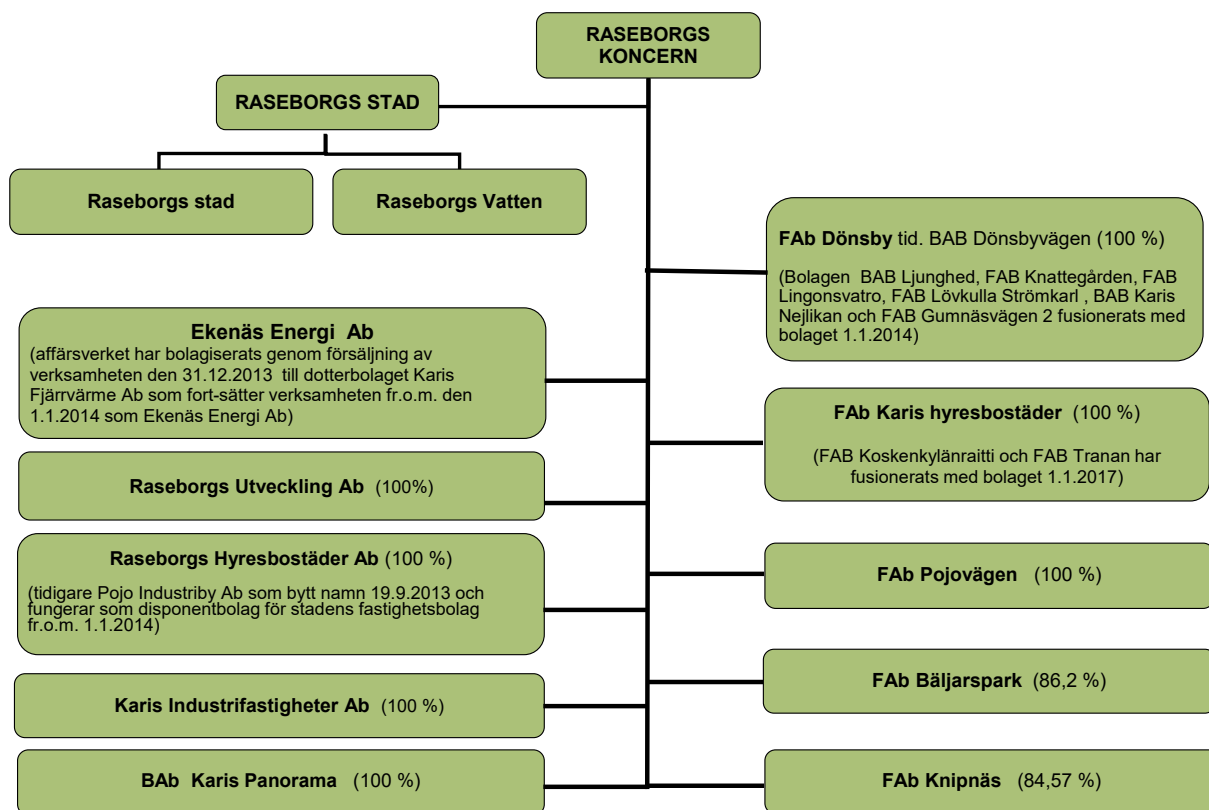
RASEBORGS KONCERN

RASEBORGS STAD

Raseborgs stad

Raseborgs Vatten

FAb Dönsby tid. BAB Dönsbyvägen (100 %)

(Bolagen BAB Ljunghed, FAB Knattegården, FAB Lingonsvatro, FAB Lövkulla Strömkarl , BAB Karis Nejlikan och FAB Gumnäsvägen 2 fusionerats med bolaget 1.1.2014)

Ekenäs Energi Ab
(affärsverket har bolagiserats genom försäljning av verksamheten den 31.12.2013 till dotterbolaget Karis Fjärrvärme Ab som fort-sätter verksamheten fr.o.m. den 1.1.2014 som Ekenäs Energi Ab)

FAb Karis hyresbostäder (100 %)

(FAB Koskenkylänraitti och FAB Tranan har fusionerats med bolaget 1.1.2017)

Raseborgs Utveckling Ab (100%)

Raseborgs Hyresbostäder Ab (100 %)

(tidigare Pojo Industriby Ab som bytt namn 19.9.2013 och fungerar som disponentbolag för stadens fastighetsbolag fr.o.m. 1.1.2014)

FAb Pojovägen (100 %)

FAb Bäljarspark (86,2 %)

Karis Industrifastigheter Ab (100 %)

BAb Karis Panorama (100 %)

FAb Knipnäs (84,57 %)